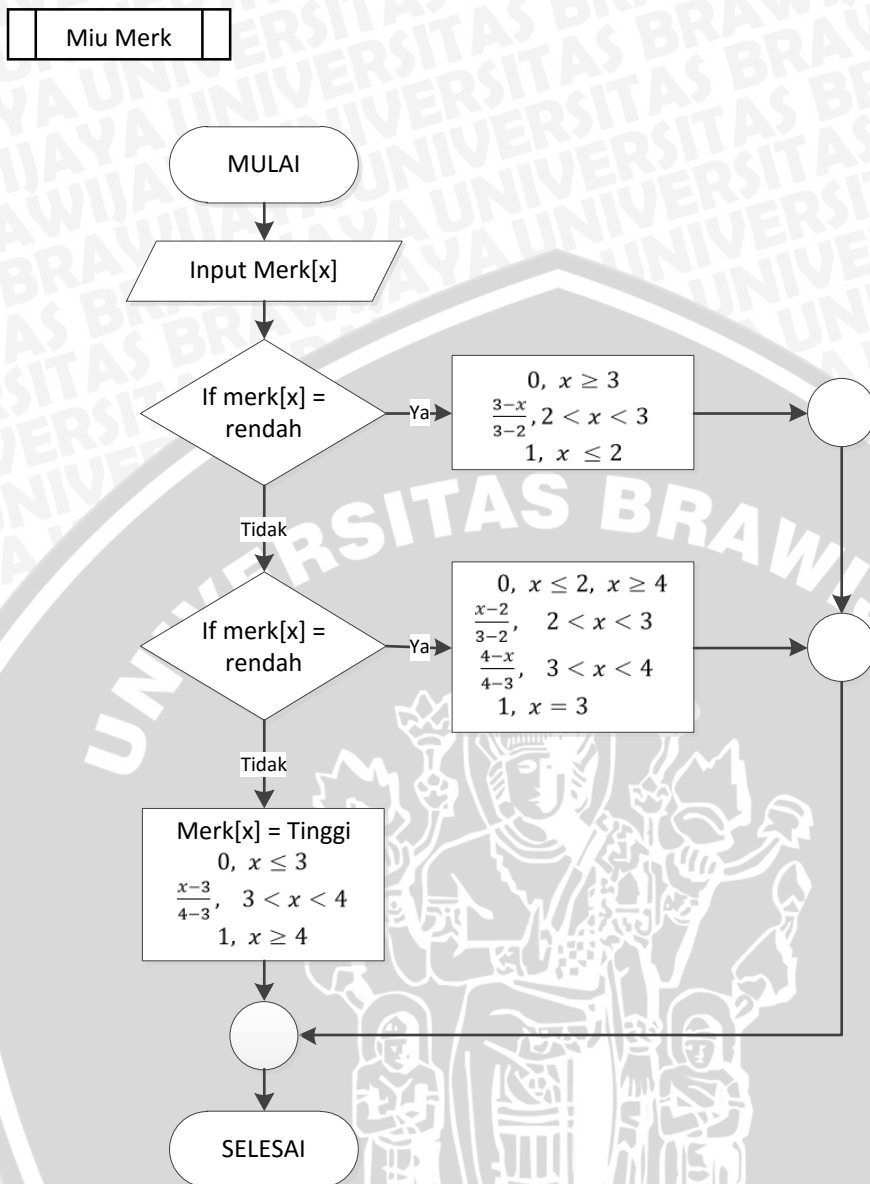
Miu Merk

MULAI

Input Merk[x]

If merk[x] = rendah

Ya

$0,\ x \geq 3$
$\frac{3-x}{3-2}, 2 < x < 3$
$1,\ x \leq 2$

Tidak

If merk[x] = rendah

Ya

$0,\ x \leq 2,\ x \geq 4$
$\frac{x-2}{3-2},\ \ 2 < x < 3$
$\frac{4-x}{4-3},\ \ 3 < x < 4$
$1,\ x = 3$

Tidak

Merk[x] = Tinggi
$0,\ x \leq 3$
$\frac{x-3}{4-3},\ \ 3 < x < 4$
$1,\ x \geq 4$

SELESAI